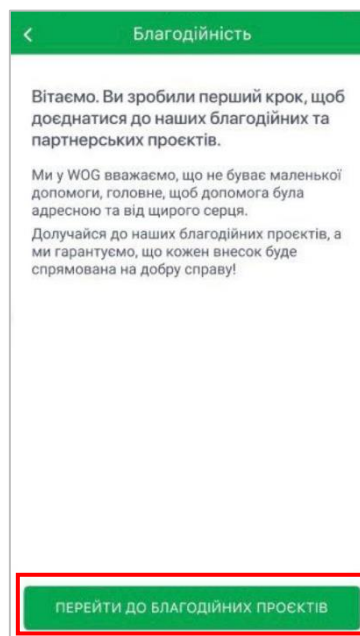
Благодійність

Вітаємо. Ви зробили перший крок, щоб доєднатися до наших благодійних та партнерських проєктів.

Ми у WOG вважаємо, що не буває маленької допомоги, головне, щоб допомога була адресною та від щирого серця.

Долучайся до наших благодійних проєктів, а ми гарантуємо, що кожен внесок буде спрямована на добру справу!

ПЕРЕЙТИ ДО БЛАГОДІЙНИХ ПРОЄКТІВ